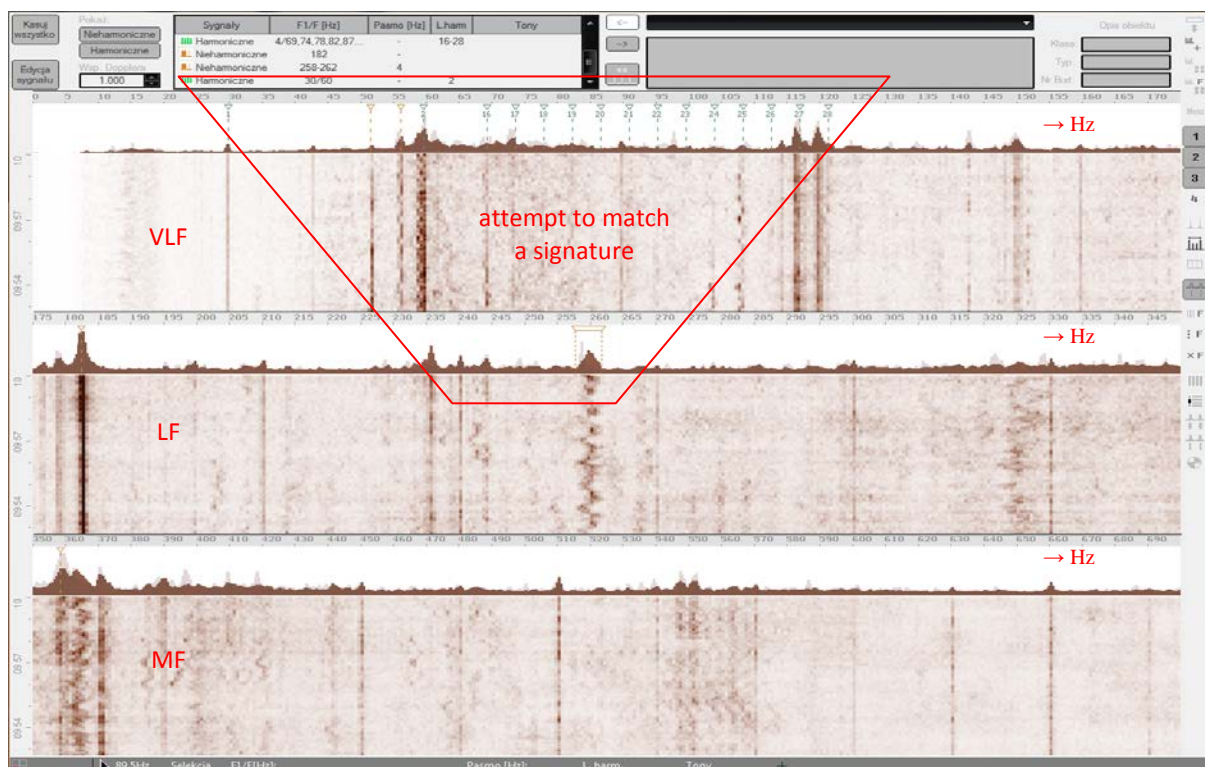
Kasuj wszystko

Edycja sygnału

Pokaż:
Nieharmoniczne
Harmoniczne
Wsp. Dopplera
1.000

| Sygnały | F1/F [Hz] | Pasmo [Hz] | L.harm | Tony |
|---|---|---|---|---|
| Harmoniczne | 4/69,74,78,82,87... | - | 16-28 | |
| Nieharmoniczne | 182 | - | | |
| Nieharmoniczne | 258-262 | 4 | | |
| Harmoniczne | 30/60 | - | 2 | |

<-
->

Opis obiektu
Klasa
Typ
Nr Burt

0 5 10 15 20 25 30 35 40 45 50 55 60 65 70 75 80 85 90 95 100 105 110 115 120 125 130 135 140 145 150 155 160 165 170

1 2 16 17 18 19 20 21 22 23 24 25 26 27 28

→ Hz

attempt to match a signature

VLF

10
09:57
09:54

175 180 185 190 195 200 205 210 215 220 225 230 235 240 245 250 255 260 265 270 275 280 285 290 295 300 305 310 315 320 325 330 335 340 345

→ Hz

LF

10
09:57
09:54

350 360 370 380 390 400 410 420 430 440 450 460 470 480 490 500 510 520 530 540 550 560 570 580 590 600 610 620 630 640 650 660 670 680 690

→ Hz

MF

10
09:57
09:54

1
2
3

89.5Hz Selekcja F1/F[Hz]: Pasmo [Hz]: L. harm Tony